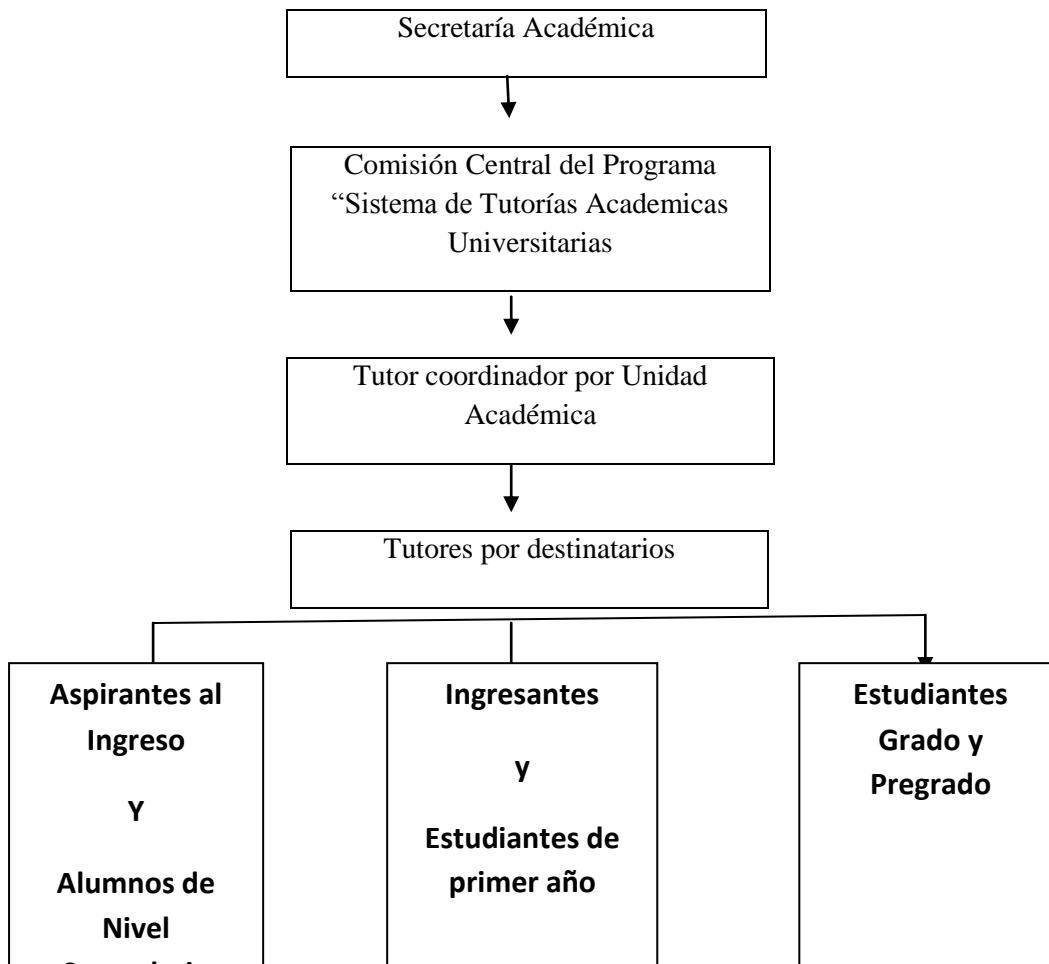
Secretaría Académica

Comisión Central del Programa "Sistema de Tutorías Academicas Universitarias

Tutor coordinador por Unidad Académica

Tutores por destinatarios

**Aspirantes al Ingreso**

**Y**

**Alumnos de Nivel**

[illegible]

**Ingresantes**

**y**

**Estudiantes de primer año**

**Estudiantes Grado y Pregrado**